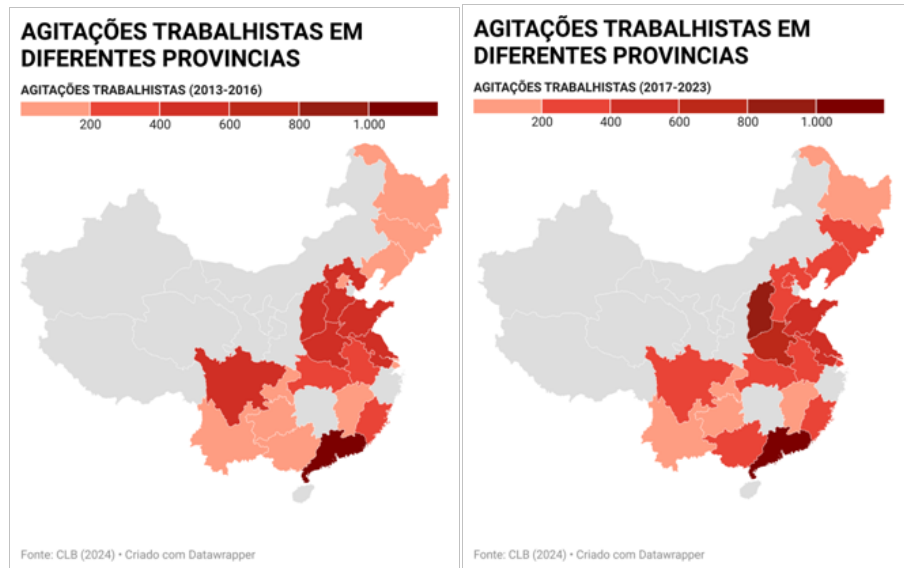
AGITAÇÕES TRABALHISTAS EM DIFERENTES PROVINCIAS

AGITAÇÕES TRABALHISTAS (2013-2016)

200 400 600 800 1.000

Fonte: CLB (2024) • Criado com Datawrapper

AGITAÇÕES TRABALHISTAS EM DIFERENTES PROVINCIAS

AGITAÇÕES TRABALHISTAS (2017-2023)

200 400 600 800 1.000

Fonte: CLB (2024) • Criado com Datawrapper